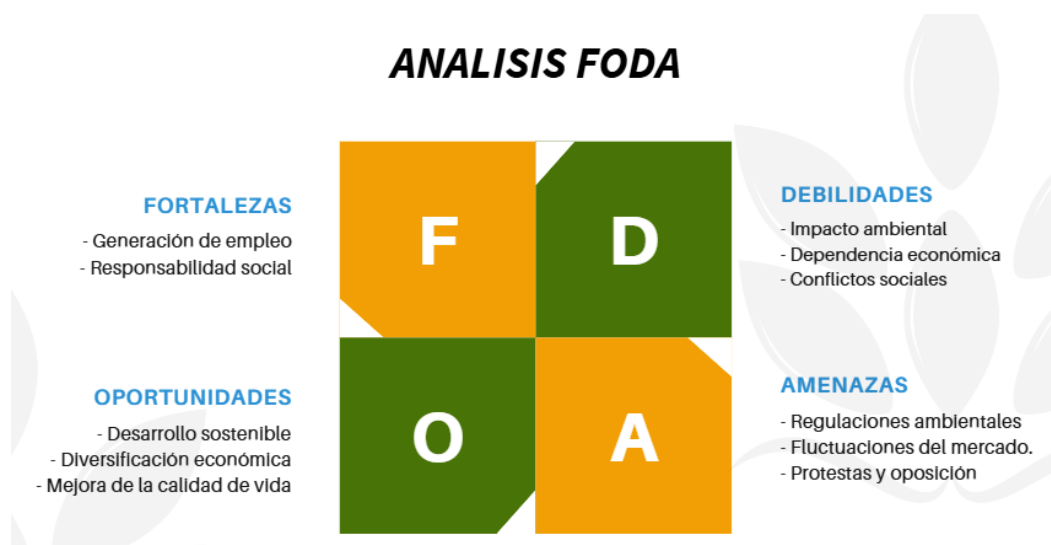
ANALISIS FODA

FORTALEZAS
- Generación de empleo
- Responsabilidad social

F

D

DEBILIDADES
- Impacto ambiental
- Dependencia económica
- Conflictos sociales

OPORTUNIDADES
- Desarrollo sostenible
- Diversificación económica
- Mejora de la calidad de vida

O

A

AMENAZAS
- Regulaciones ambientales
- Fluctuaciones del mercado.
- Protestas y oposición